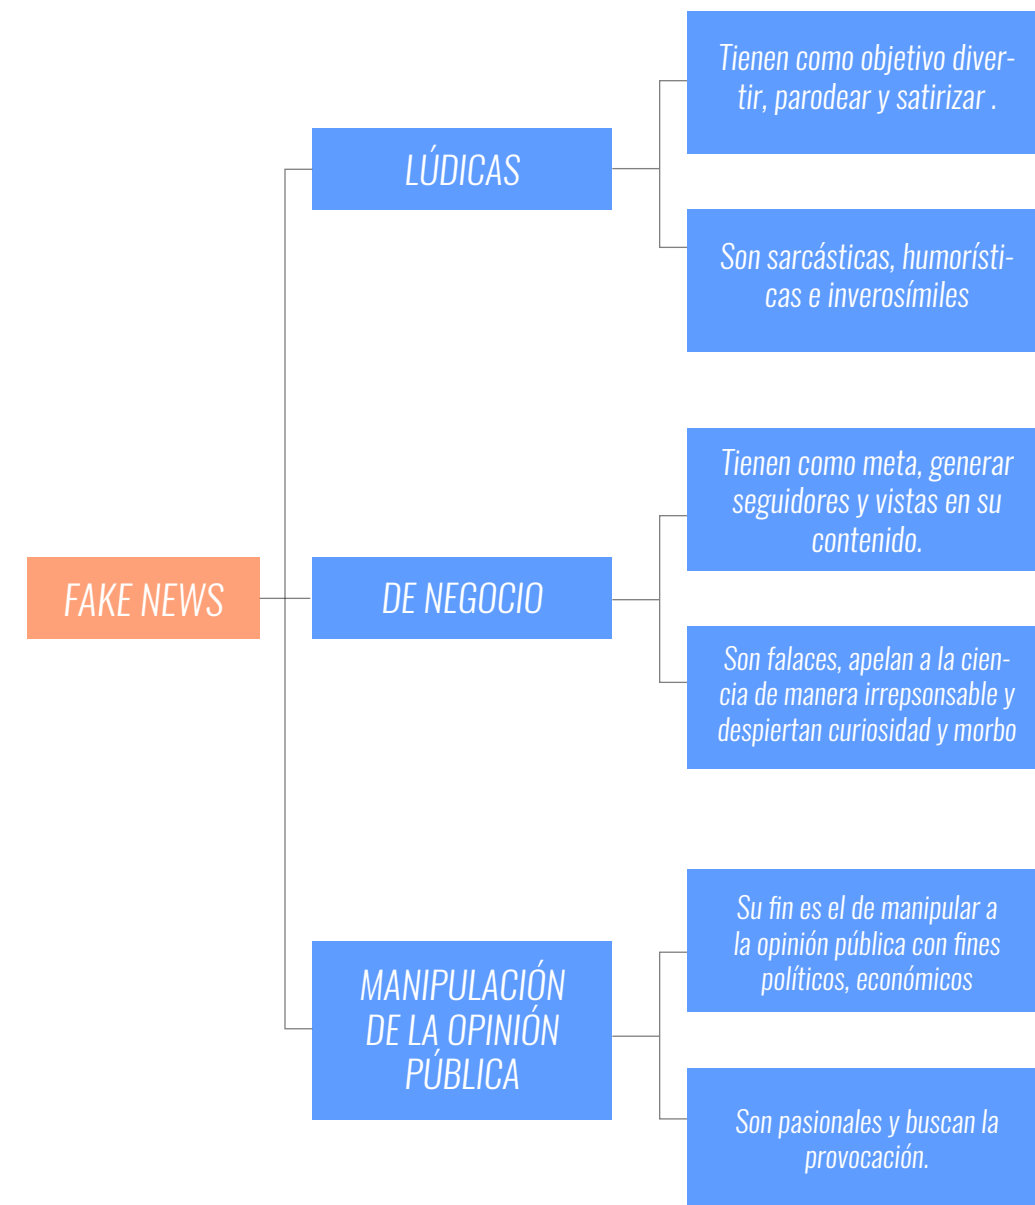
FAKE NEWS

LÚDICAS

Tienen como objetivo divertir, parodear y satirizar .

Son sarcásticas, humorísticas e inverosímiles

DE NEGOCIO

Tienen como meta, generar seguidores y vistas en su contenido.

Son falaces, apelan a la ciencia de manera irrepsonsable y despiertan curiosidad y morbo

MANIPULACIÓN DE LA OPINIÓN PÚBLICA

Su fin es el de manipular a la opinión pública con fines políticos, económicos

Son pasionales y buscan la provocación.